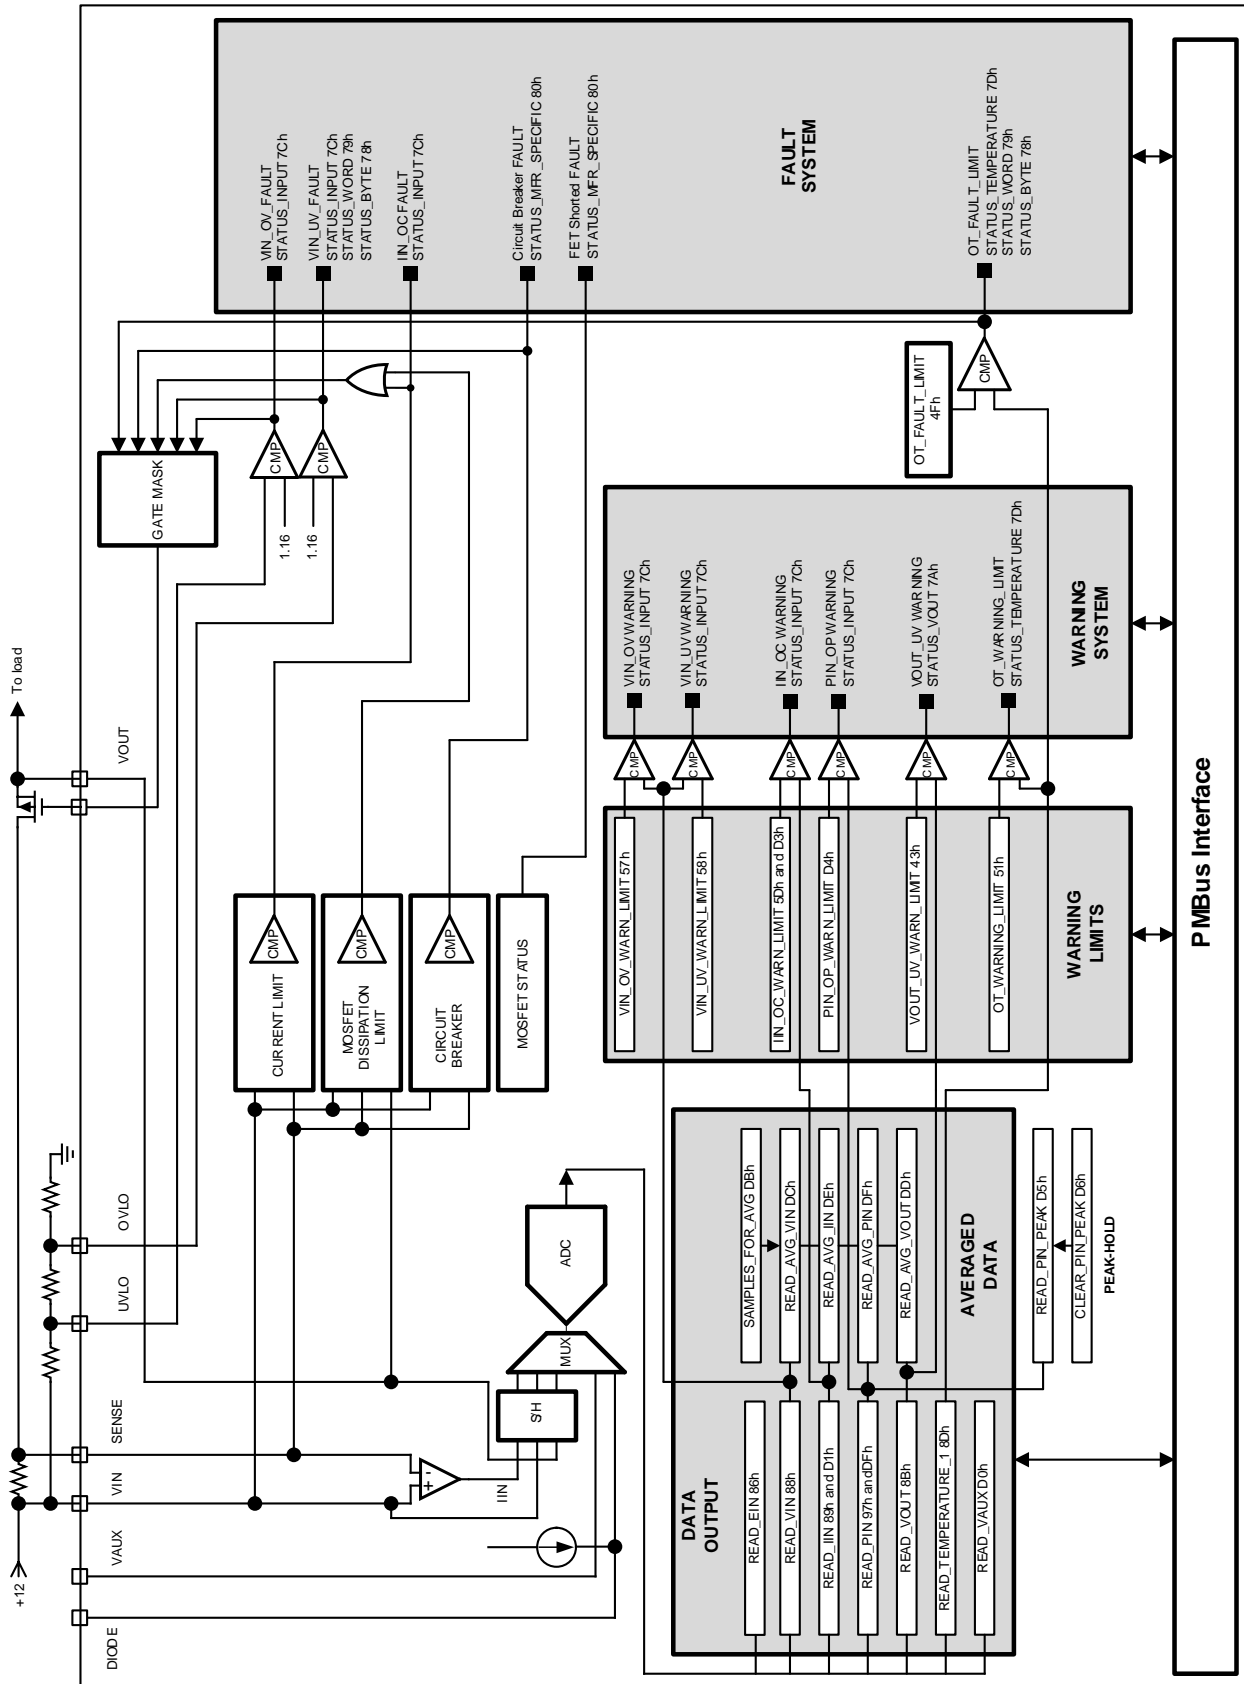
FAULT SYSTEM

VIN_OV_FAULT STATUS_INPUT 7Ch

VIN_UV_FAULT STATUS_INPUT 7Ch STATUS_WORD 79h STATUS_BYTE 78h

IIN_OC FAULT STATUS_INPUT 7Ch

Circuit Breaker FAULT STATUS_MFR_SPECIFIC 80h

FET Shorted FAULT STATUS_MFR_SPECIFIC 80h

OT_FAULT_LIMIT STATUS_TEMPERATURE 7Dh STATUS_WORD 79h STATUS_BYTE 78h

OT_FAULT_LIMIT 4Fh

CMP

GATE MASK

CMP

CMP

1.16

1.16

WARNING SYSTEM

VIN_OV WARNING STATUS_INPUT 7Ch

VIN_UV WARNING STATUS_INPUT 7Ch

IIN_OC WARNING STATUS_INPUT 7Ch

PIN_OP WARNING STATUS_INPUT 7Ch

VOUT_UV WARNING STATUS_VOUT 7Ah

OT_WARNING_LIMIT STATUS_TEMPERATURE 7Dh

CMP CMP CMP CMP CMP CMP

To load

VOUT

WARNING LIMITS

VIN_OV_WARN_LIMIT 57h

VIN_UV_WARN_LIMIT 58h

IIN_OC_WARN_LIMIT 5Dh and D3h

PIN_OP_WARN_LIMIT D4h

VOUT_UV_WARN_LIMIT 43h

OT_WARNING_LIMIT 51h

CURRENT LIMIT CMP

MOSFET DISSIPATION LIMIT CMP

CIRCUIT BREAKER CMP

MOSFET STATUS

PMBus Interface

OVLO

UVLO

ADC

MUX

S/H

SENSE

VIN

VAUX

DIODE

+12

IIN

AVERAGED DATA

SAMPLES_FOR_AVG DBh

READ_AVG_VIN DCh

READ_AVG_IIN DEh

READ_AVG_PIN DFh

READ_AVG_VOUT DDh

READ_PIN_PEAK D5h

CLEAR_PIN_PEAK D6h

PEAK-HOLD

DATA OUTPUT

READ_EIN 86h

READ_VIN 88h

READ_IIN 89h and D1h

READ_PIN 97h and DFh

READ_VOUT 8Bh

READ_TEMPERATURE_1 8Dh

READ_VAUX D0h